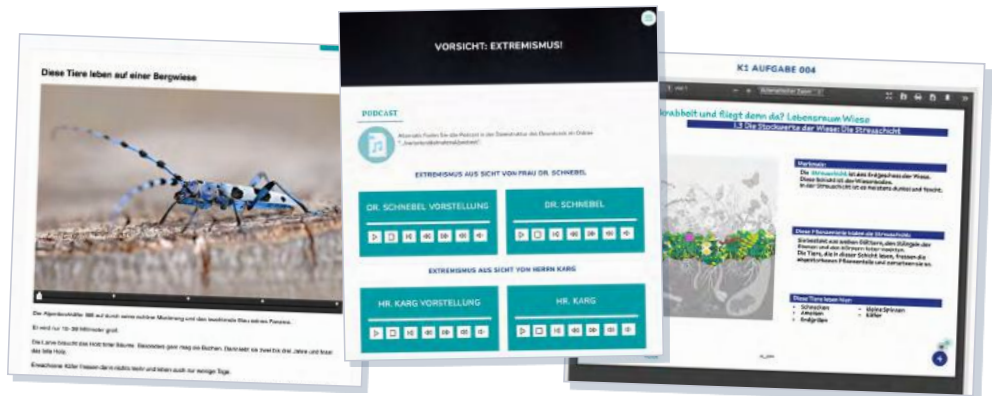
Diese Tiere leben auf einer Bergwiese

Der Alpenbockkäfer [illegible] ist durch seine schöne Musterung und den leuchtende Blau seines Panzers.

Er wird nur 15–38 Millimeter groß.

Die Larve braucht das Holz toter Bäume. Besonders gern mag sie Buchen. Dann lebt sie zwei bis drei Jahre und frisst das tote Holz.

Erwachsene Käfer fressen dann nichts mehr und leben auch nur wenige Tage.

VORSICHT: EXTREMISMUS!

PODCAST

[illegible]

EXTREMISMUS AUS SICHT VON FRAU DR. SCHNEBEL

DR. SCHNEBEL VORSTELLUNG

DR. SCHNEBEL

EXTREMISMUS AUS SICHT VON HERRN KARG

HR. KARG VORSTELLUNG

HR. KARG

K1 AUFGABE 004

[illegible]krabbelt und fliegt denn da? Lebensraum Wiese

1.3 Die Stockwerke der Wiese: Die Streuschicht

Merkmale:

Die Streuschicht ist am Erdgeschoss der Wiese. Diese Schicht ist der Wiesenboden. In der Streuschicht ist es meistens dunkel und feucht.

Diese Pflanzenteile findest du in der Streuschicht:

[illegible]

Diese Tiere leben hier:

Schnecken
Ameisen
Regenwürmer
kleine Spinnen
Käfer